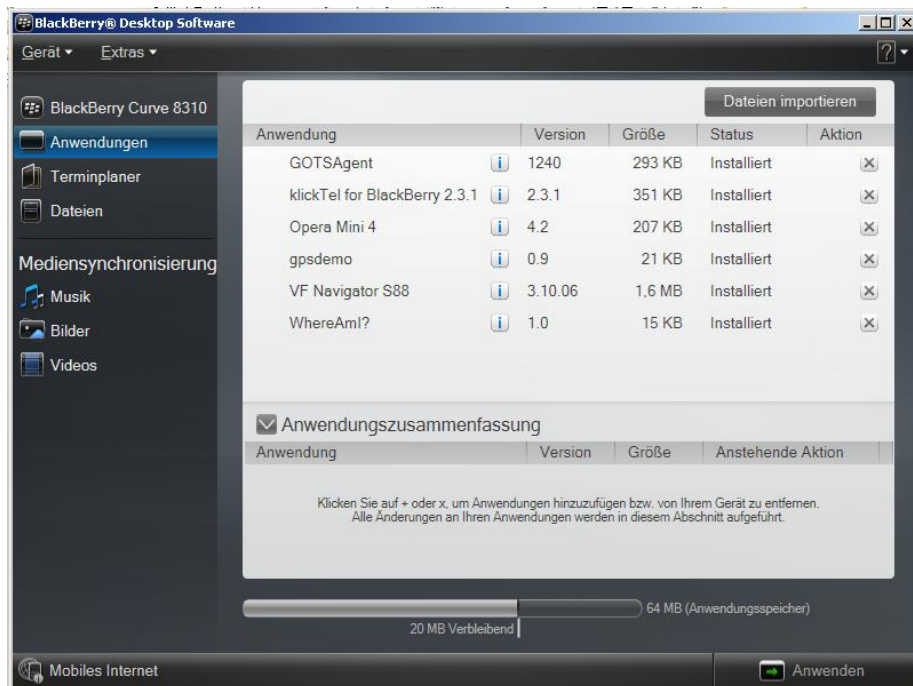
BlackBerry® Desktop Software

Gerät ▾ Extras ▾

?

BlackBerry Curve 8310
Anwendungen
Terminplaner
Dateien

Mediensynchronisierung
Musik
Bilder
Videos

Dateien importieren

| Anwendung | | Version | Größe | Status | Aktion |
|---|---|---|---|---|---|
| GOTSAgent | i | 1240 | 293 KB | Installiert | × |
| klickTel for BlackBerry 2.3.1 | i | 2.3.1 | 351 KB | Installiert | × |
| Opera Mini 4 | i | 4.2 | 207 KB | Installiert | × |
| gpsdemo | i | 0.9 | 21 KB | Installiert | × |
| VF Navigator S88 | i | 3.10.06 | 1,6 MB | Installiert | × |
| WhereAmI? | i | 1.0 | 15 KB | Installiert | × |

Anwendungszusammenfassung

| Anwendung | Version | Größe | Anstehende Aktion |
|---|---|---|---|

Klicken Sie auf + oder x, um Anwendungen hinzuzufügen bzw. von Ihrem Gerät zu entfernen. Alle Änderungen an Ihren Anwendungen werden in diesem Abschnitt aufgeführt.

64 MB (Anwendungsspeicher)
20 MB Verbleibend

Mobiles Internet

Anwenden